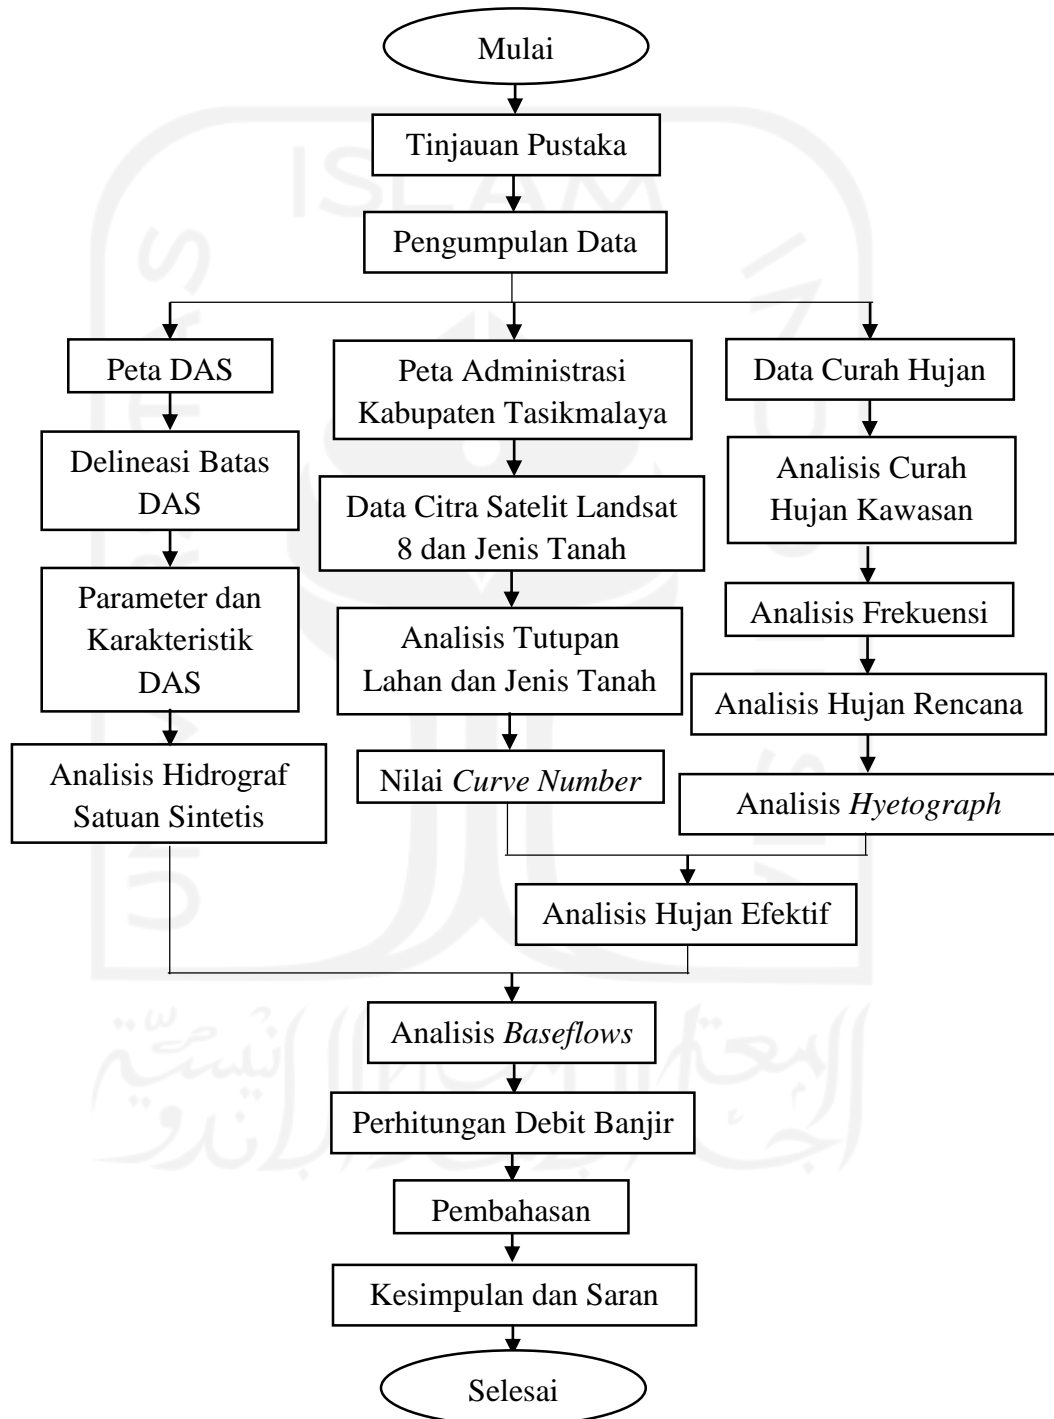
Mulai

Tinjauan Pustaka

Pengumpulan Data

Peta DAS

Delineasi Batas DAS

Parameter dan Karakteristik DAS

Analisis Hidrograf Satuan Sintetis

Peta Administrasi Kabupaten Tasikmalaya

Data Citra Satelit Landsat 8 dan Jenis Tanah

Analisis Tutupan Lahan dan Jenis Tanah

Nilai *Curve Number*

Data Curah Hujan

Analisis Curah Hujan Kawasan

Analisis Frekuensi

Analisis Hujan Rencana

Analisis *Hyetograph*

Analisis Hujan Efektif

Analisis *Baseflows*

Perhitungan Debit Banjir

Pembahasan

Kesimpulan dan Saran

Selesai